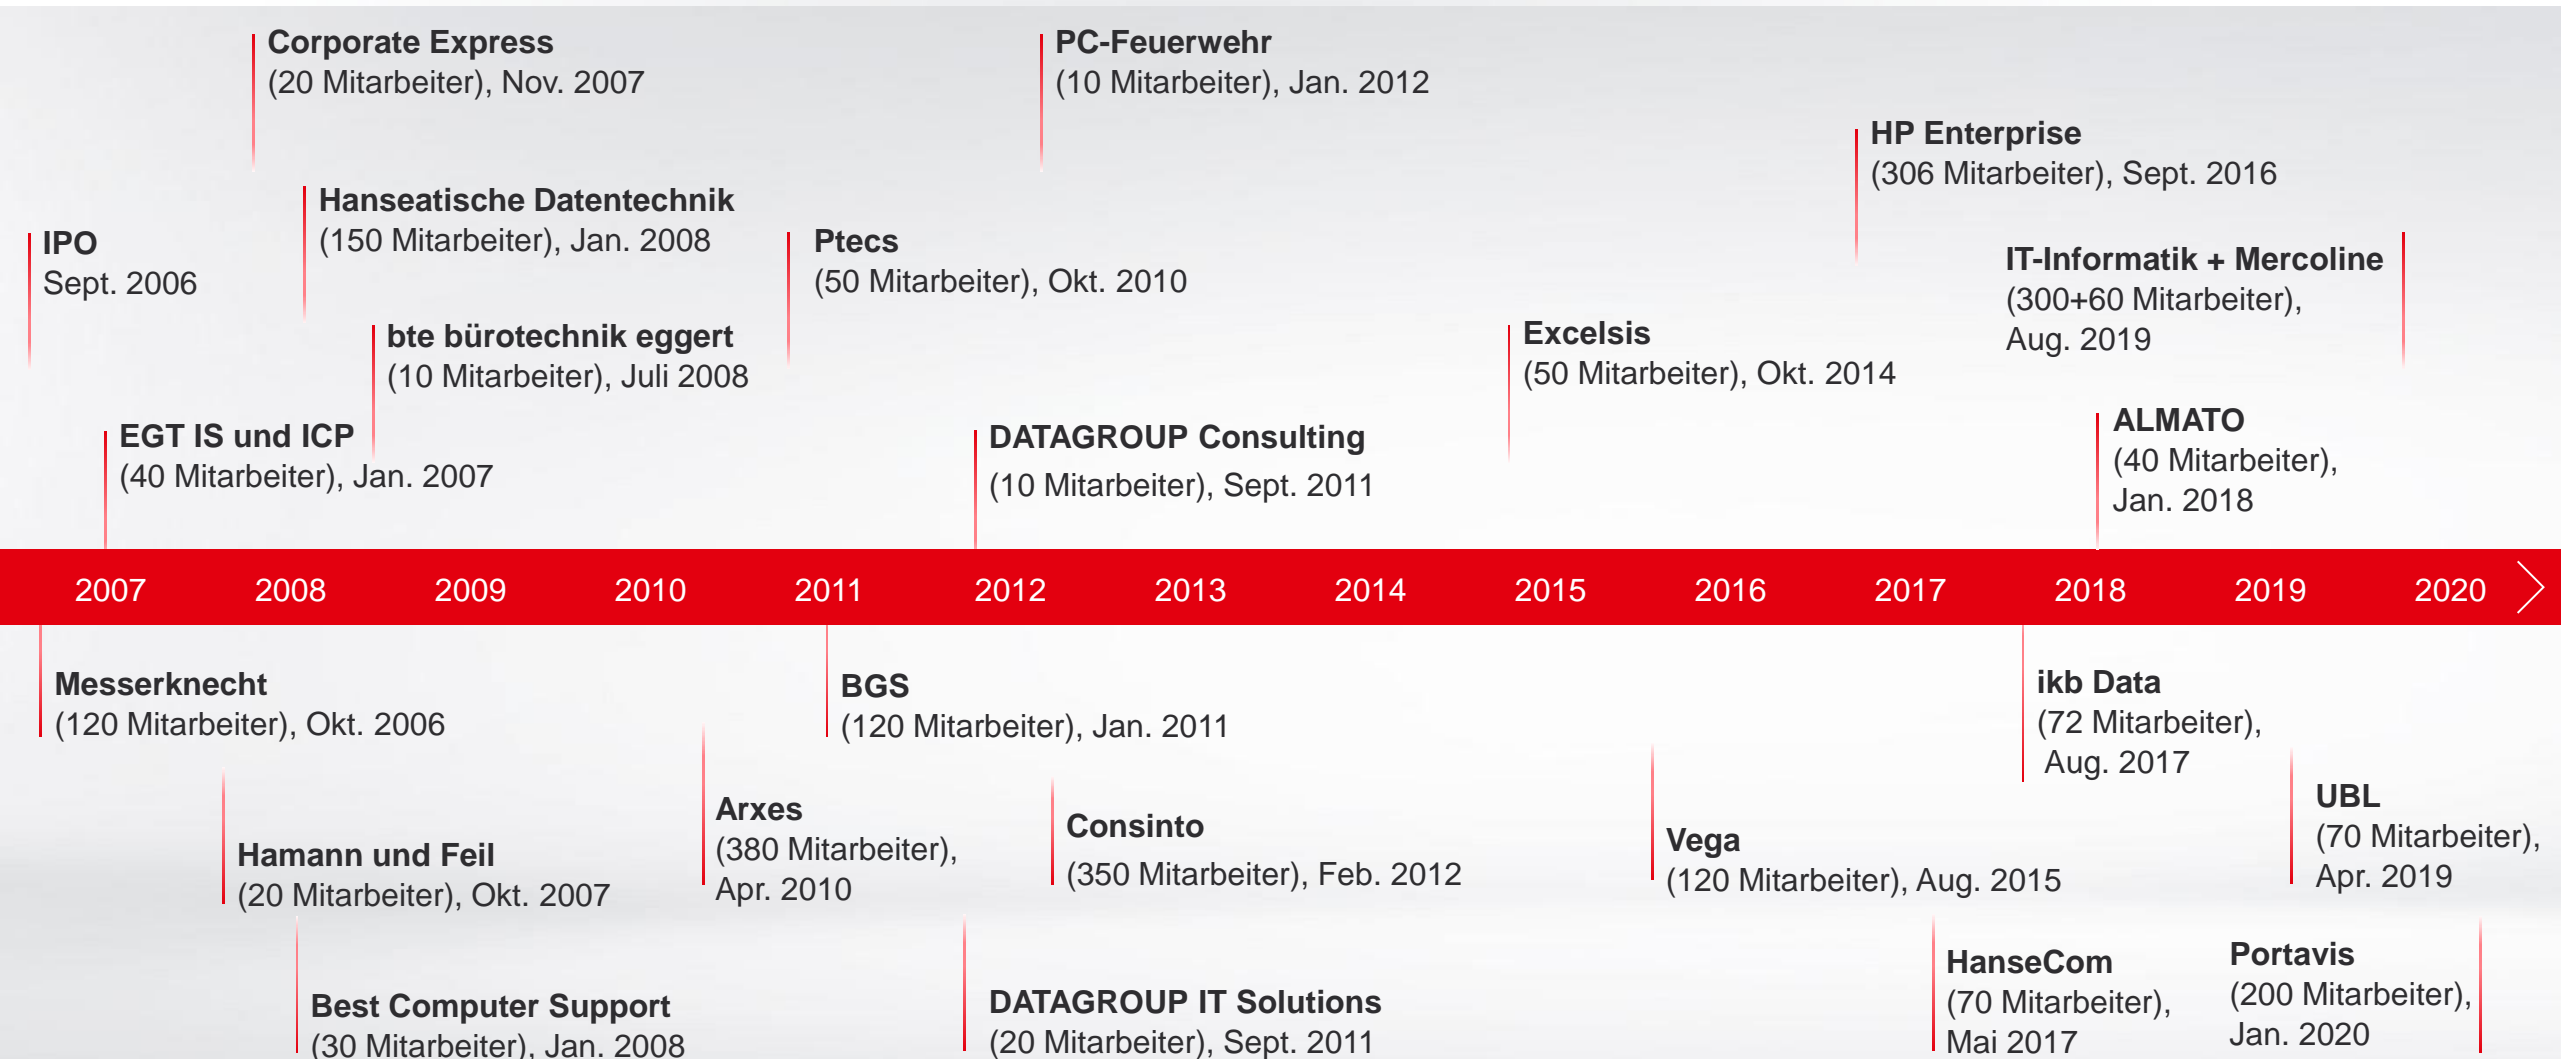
Corporate Express
(20 Mitarbeiter), Nov. 2007

PC-Feuerwehr
(10 Mitarbeiter), Jan. 2012

HP Enterprise
(306 Mitarbeiter), Sept. 2016

IPO
Sept. 2006

Hanseatische Datentechnik
(150 Mitarbeiter), Jan. 2008

Ptecs
(50 Mitarbeiter), Okt. 2010

IT-Informatik + Mercoline
(300+60 Mitarbeiter), Aug. 2019

bte bürotechnik eggert
(10 Mitarbeiter), Juli 2008

Excelsis
(50 Mitarbeiter), Okt. 2014

EGT IS und ICP
(40 Mitarbeiter), Jan. 2007

DATAGROUP Consulting
(10 Mitarbeiter), Sept. 2011

ALMATO
(40 Mitarbeiter), Jan. 2018

2007 2008 2009 2010 2011 2012 2013 2014 2015 2016 2017 2018 2019 2020

Messerknecht
(120 Mitarbeiter), Okt. 2006

BGS
(120 Mitarbeiter), Jan. 2011

ikb Data
(72 Mitarbeiter), Aug. 2017

Arxes
(380 Mitarbeiter), Apr. 2010

Consinto
(350 Mitarbeiter), Feb. 2012

Vega
(120 Mitarbeiter), Aug. 2015

UBL
(70 Mitarbeiter), Apr. 2019

Hamann und Feil
(20 Mitarbeiter), Okt. 2007

HanseCom
(70 Mitarbeiter), Mai 2017

Portavis
(200 Mitarbeiter), Jan. 2020

Best Computer Support
(30 Mitarbeiter), Jan. 2008

DATAGROUP IT Solutions
(20 Mitarbeiter), Sept. 2011